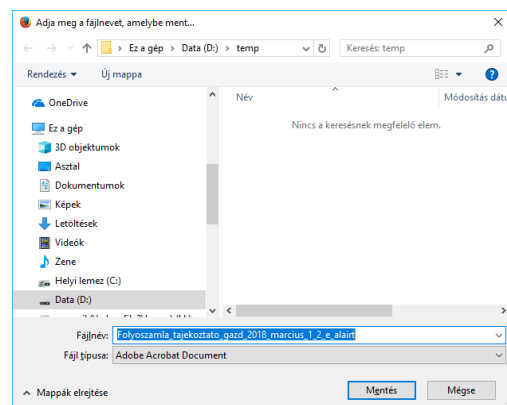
Adja meg a fájlnevet, amelybe ment...

Ez a gép > Data (D:) > temp

Keresés: temp

Rendezés ▾
Új mappa

OneDrive
Ez a gép
3D objektumok
Asztal
Dokumentumok
Képek
Letöltések
Videók
Zene
Helyi lemez (C:)
Data (D:)
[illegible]

Név
Módosítás dátu

Nincs a keresésnek megfelelő elem.

Fájlnév: Folyoszamla_tajekoztato_gazd_2018_marcius_1_2_e_alairt
Fájl típusa: Adobe Acrobat Document

Mappák elrejtése
Mentés
Mégse